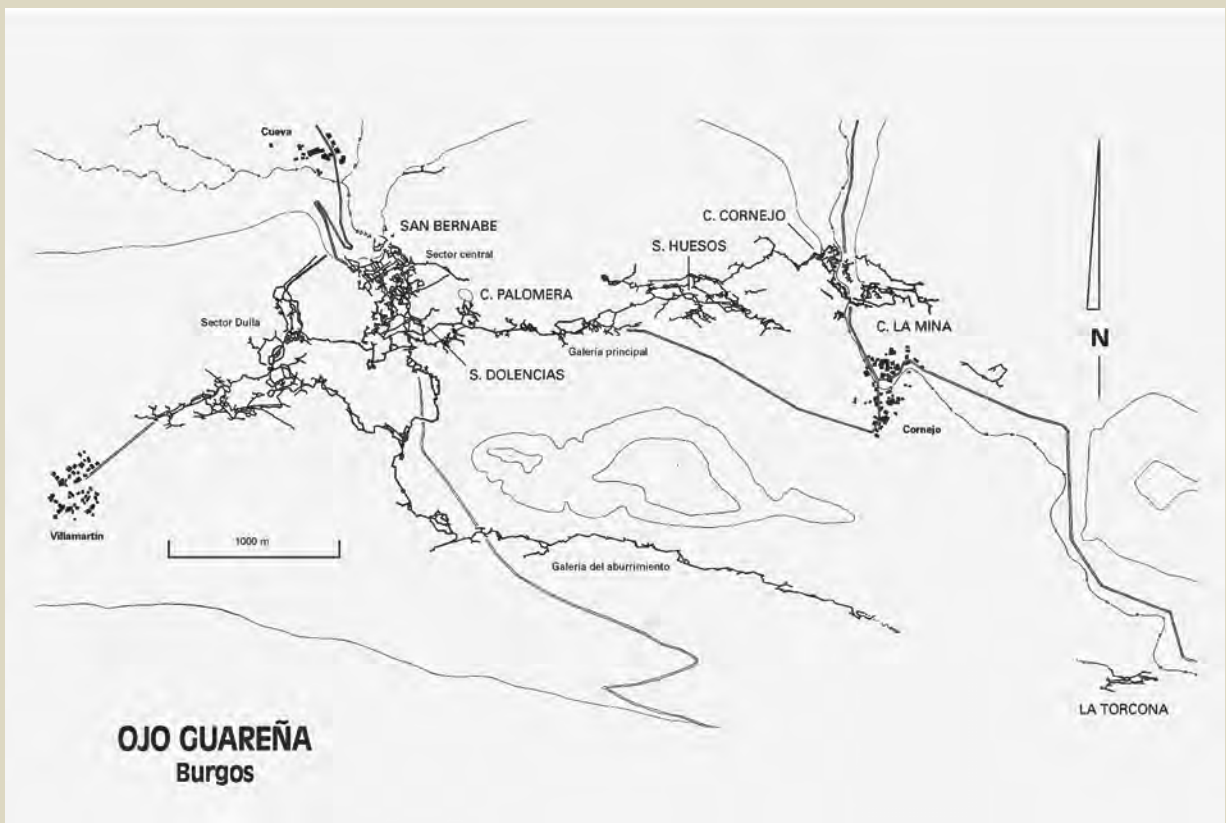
Cueva

SAN BERNABE

Sector central

C. PALOMERA

S. HUESOS

C. CORNEJO

Sector Dulla

Galeria principal

S. DOLENCIAS

C. LA MINA

N

Cornejo

Villamartin

1000 m

Galeria del aburrimiento

LA TORCONA

OJO GUAREÑA
Burgos